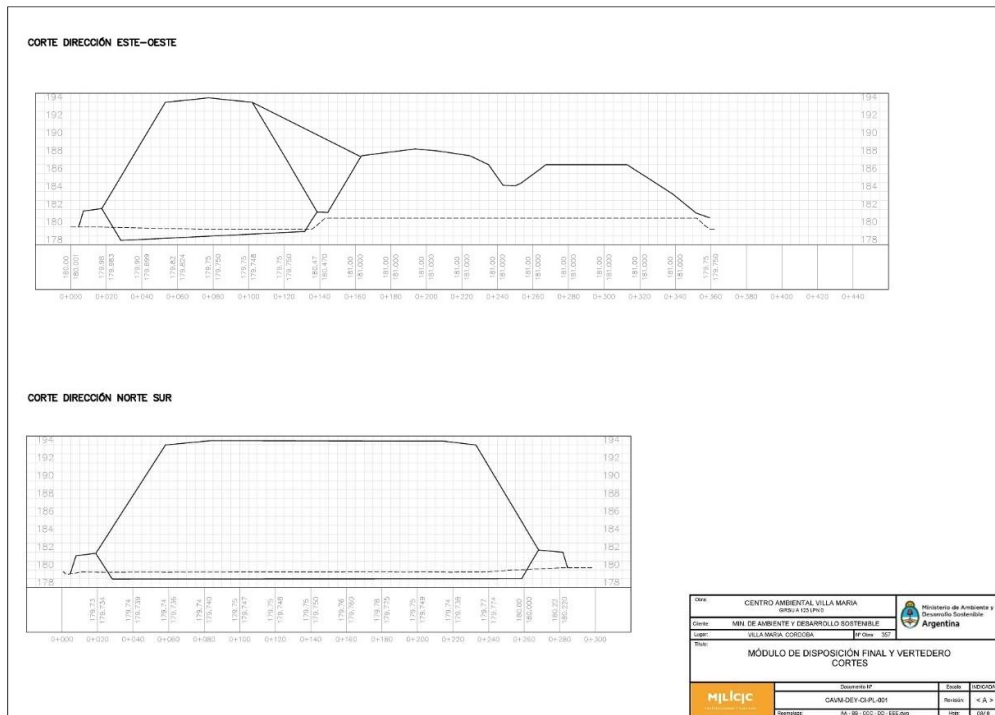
CORTE DIRECCIÓN ESTE-OESTE

194
192
190
188
186
184
182
180
178

194
192
190
188
186
184
182
180
178

180.00 180.001
179.96 179.983
179.90 179.899
179.82 179.824
179.75 179.750
179.75 179.748
179.75 179.750
180.47 180.470
181.00 181.000
181.00 181.000
181.00 181.000
181.00 181.000
181.00 181.000
181.00 181.000
181.00 181.000
181.00 181.000
179.75 179.750

0+000 0+020 0+040 0+060 0+080 0+100 0+120 0+140 0+160 0+180 0+200 0+220 0+240 0+260 0+280 0+300 0+320 0+340 0+360 0+380 0+400 0+420 0+440

CORTE DIRECCIÓN NORTE SUR

194
192
190
188
186
184
182
180
178

194
192
190
188
186
184
182
180
178

179.73 179.734
179.74 179.739
179.74 179.736
179.74 179.743
179.75 179.747
179.75 179.745
179.75 179.750
179.76 179.760
179.78 179.775
179.75 179.749
179.74 179.736
179.77 179.774
180.00 180.000
180.22 180.220

0+000 0+020 0+040 0+060 0+080 0+100 0+120 0+140 0+160 0+180 0+200 0+220 0+240 0+260 0+280 0+300

| Obra: | CENTRO AMBIENTAL VILLA MARIA GIRSU A 123 LPN 0 | | Ministerio de Ambiente y Desarrollo Sostenible Argentina |
|---|---|---|---|
| Cliente: | MIN. DE AMBIENTE Y DESARROLLO SOSTENIBLE | | |
| Lugar: | VILLA MARIA CORDOBA | Nº Obra 357 | |
| Título: | MÓDULO DE DISPOSICIÓN FINAL Y VERTEDERO CORTES | | |
| MILICIC | Documento Nº | Escala | INDICADA |
| | CAVM-DEY-CI-PL-001 | Revisión: | < A > |
| | Reemplaza: AA - BB - CCC - DD - EEE.dwg | Hoja: | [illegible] |